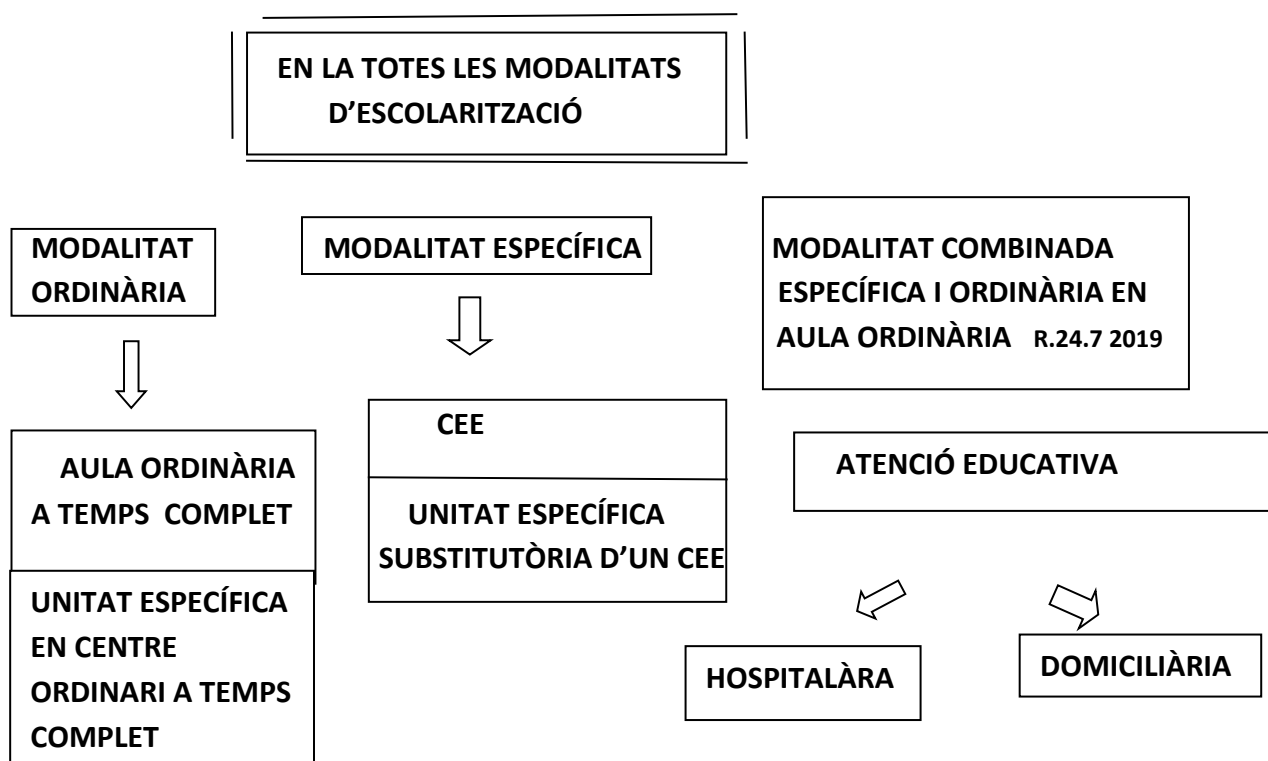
EN LA TOTES LES MODALITATS D'ESCOLARITZACIÓ

MODALITAT ORDINÀRIA

MODALITAT ESPECÍFICA

MODALITAT COMBINADA ESPECÍFICA I ORDINÀRIA EN AULA ORDINÀRIA R.24.7 2019

AULA ORDINÀRIA A TEMPS COMPLET

UNITAT ESPECÍFICA EN CENTRE ORDINARI A TEMPS COMPLET

CEE

UNITAT ESPECÍFICA SUBSTITUTÒRIA D'UN CEE

ATENCIÓ EDUCATIVA

HOSPITALÀRA

DOMICILIÀRIA